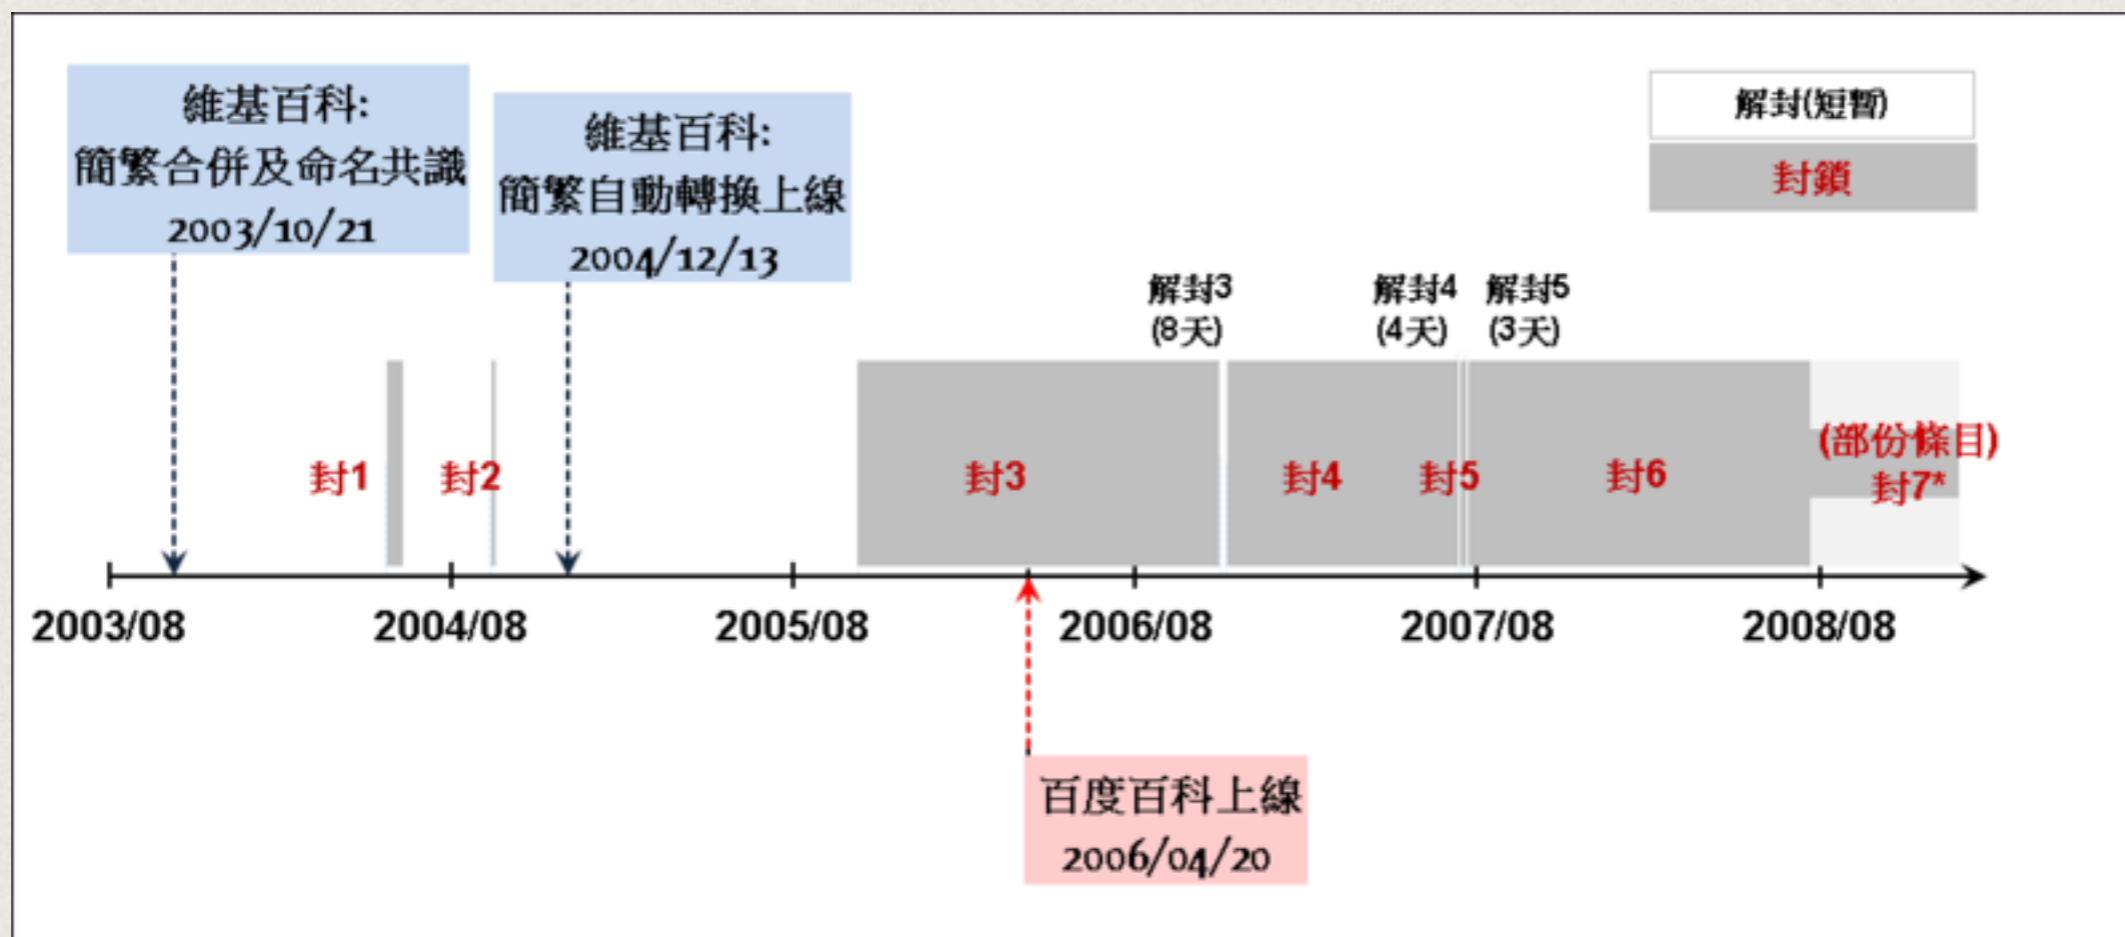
維基百科:
簡繁合併及命名共識
2003/10/21

維基百科:
簡繁自動轉換上線
2004/12/13

解封(短暫)

封鎖

解封3
(8天)

解封4
(4天)

解封5
(3天)

封1

封2

封3

封4

封5

封6

(部份條目)
封7*

2003/08

2004/08

2005/08

2006/08

2007/08

2008/08

百度百科上線
2006/04/20